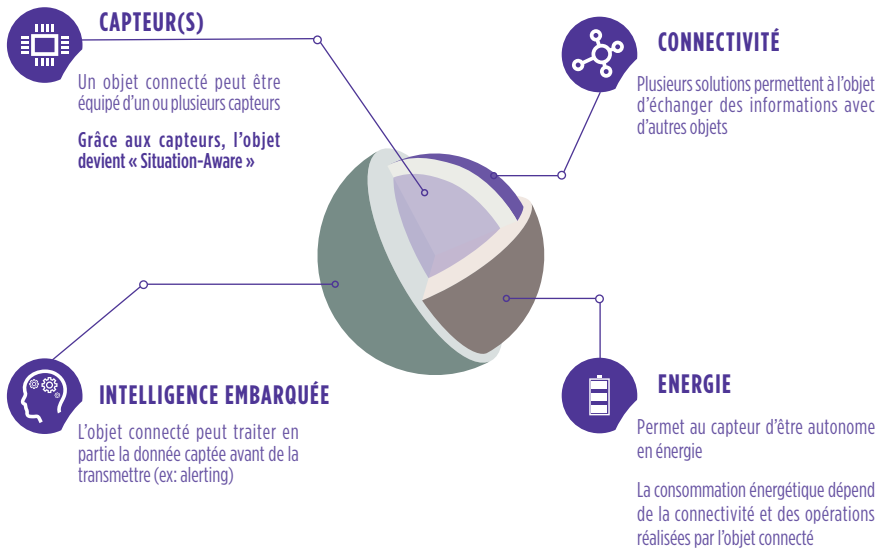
CAPTEUR(S)

Un objet connecté peut être équipé d'un ou plusieurs capteurs

Grâce aux capteurs, l'objet devient « Situation-Aware »

CONNECTIVITÉ

Plusieurs solutions permettent à l'objet d'échanger des informations avec d'autres objets

INTELLIGENCE EMBARQUÉE

L'objet connecté peut traiter en partie la donnée captée avant de la transmettre (ex: alerting)

ENERGIE

Permet au capteur d'être autonome en énergie

La consommation énergétique dépend de la connectivité et des opérations réalisées par l'objet connecté